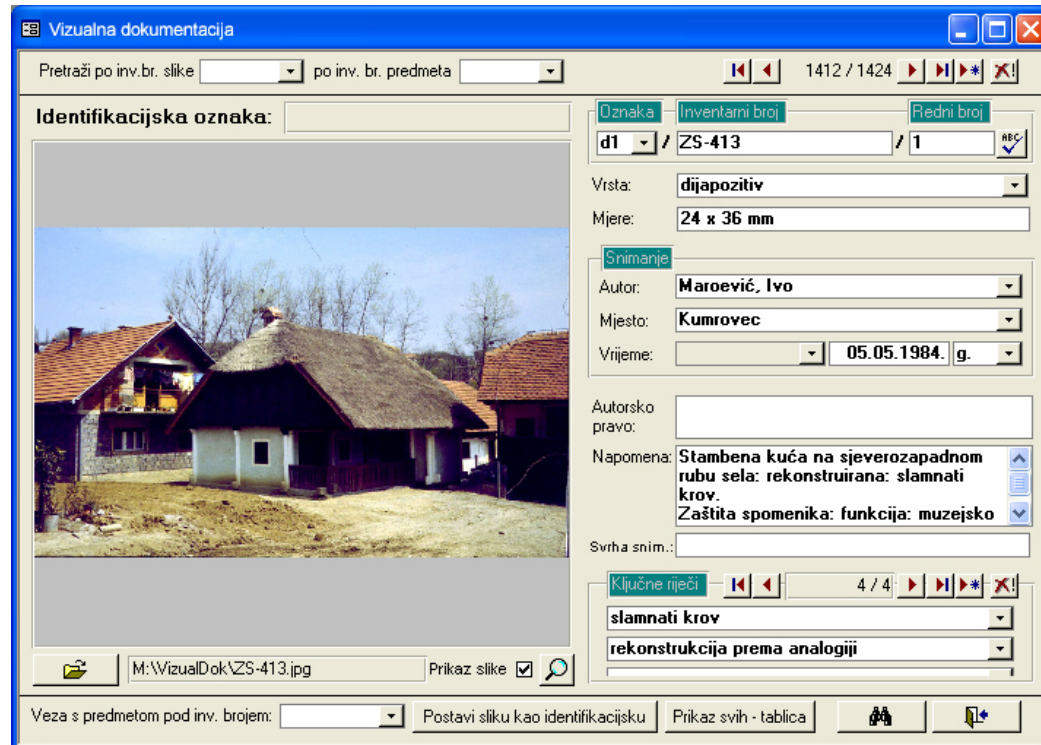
Vizualna dokumentacija

Pretraži po inv.br. slike po inv. br. predmeta

1412 / 1424

Identifikacijska oznaka:

Oznaka Inventarni broj Redni broj

d1 / ZS-413 / 1

Vrsta: dijapozitiv

Mjere: 24 x 36 mm

Snimanje

Autor: Maroević, Ivo

Mjesto: Kumrovec

Vrijeme: 05.05.1984. g.

Autorsko pravo:

Napomena: Stambena kuća na sjeverozapadnom rubu sela: rekonstruirana: slamnati krov.
Zaštita spomenika: funkcija: muzejsko

Svrha snim.:

Ključne riječi 4 / 4

slamnati krov

rekonstrukcija prema analogiji

M:\VizualDok\ZS-413.jpg

Prikaz slike

Veza s predmetom pod inv. brojem:

Postavi sliku kao identifikacijsku

Prikaz svih - tablica